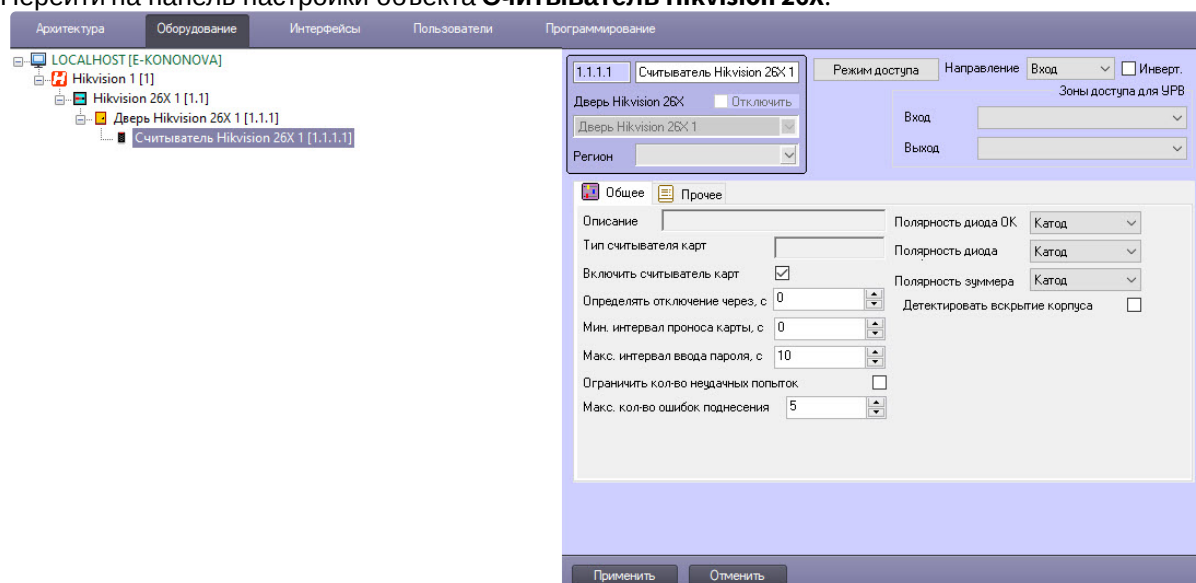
Перейти на панель настройки объекта **Считыватель Hikvision 26X**.

Архитектура Оборудование Интерфейсы Пользователи Программирование

LOCALHOST [E-KONONOVA]
Hikvision 1 [1]
Hikvision 26X 1 [1.1]
Дверь Hikvision 26X 1 [1.1.1]
Считыватель Hikvision 26X 1 [1.1.1.1]

1.1.1.1 Считыватель Hikvision 26X 1
Дверь Hikvision 26X Отключить
Дверь Hikvision 26X 1
Регион

Режим доступа Направление Вход Инверт.
Зоны доступа для УРВ
Вход
Выход

Общее Прочее

Описание
Тип считывателя карт
Включить считыватель карт
Определять отключение через, с 0
Мин. интервал проноса карты, с 0
Макс. интервал ввода пароля, с 10
Ограничить кол-во неудачных попыток
Макс. кол-во ошибок поднесения 5

Полярность диода OK Катод
Полярность диода Катод
Полярность зуммера Катод
Детектировать вскрытие корпуса

Применить Отменить